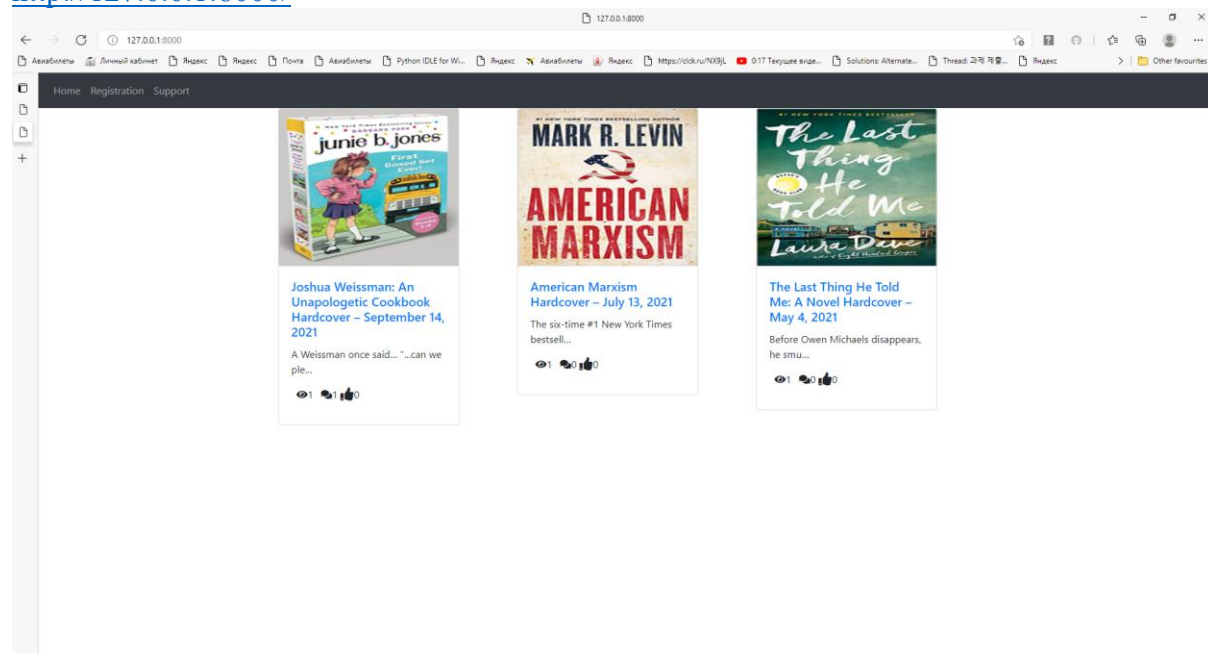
127.0.0.1:8000

127.0.0.1:8000

Авиабилеты Личный кабинет Яндекс Яндекс Почта Авиабилеты Python IDLE for Wi... Яндекс Авиабилеты Яндекс https://clck.ru/NX9jL 0:17 Текущее виде... Solutions: Alternate... Thread: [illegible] Яндекс Other favourites

Home Registration Support

BARBARA PARK junie b. jones First Boxed Set Ever!

MARK R. LEVIN AMERICAN MARXISM

The Last Thing He Told Me Laura Dave

Joshua Weissman: An Unapologetic Cookbook Hardcover – September 14, 2021

A Weissman once said... "...can we ple...

1 1 0

American Marxism Hardcover – July 13, 2021

The six-time #1 New York Times bestsell...

1 0 0

The Last Thing He Told Me: A Novel Hardcover – May 4, 2021

Before Owen Michaels disappears, he smu...

1 0 0